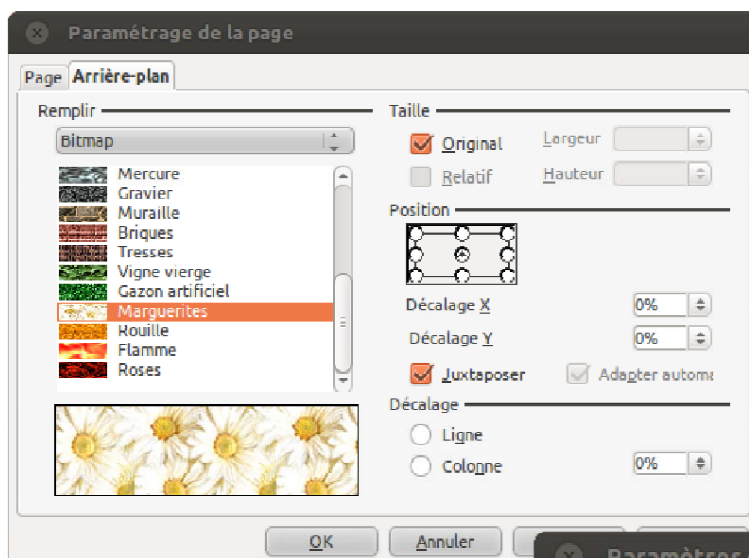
Paramétrage de la page

Page | Arrière-plan

Remplir

Bitmap

Mercure
Gravier
Muraille
Briques
Tresses
Vigne vierge
Gazon artificiel
Marguerites
Rouille
Flamme
Roses

Taille

Original
Largeur

Relatif
Hauteur

Position

Décalage X
0%

Décalage Y
0%

Juxtaposer
Adapter automa

Décalage

Ligne

Colonne
0%

OK
Annuler

Paramètres